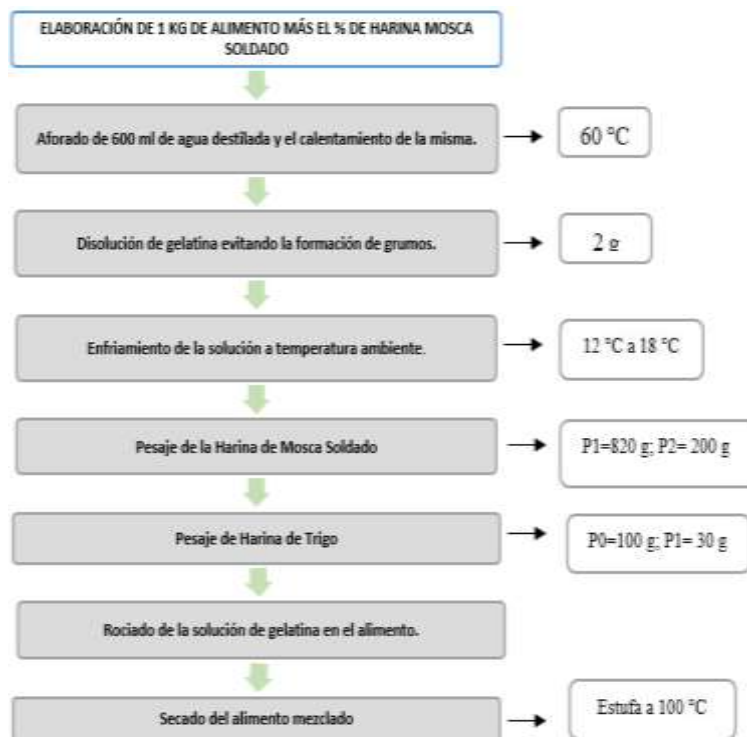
ELABORACIÓN DE 1 KG DE ALIMENTO MÁS EL % DE HARINA MOSCA SOLDADO

Aforado de 600 ml de agua destilada y el calentamiento de la misma.

60 °C

Disolución de gelatina evitando la formación de grumos.

2 g

Enfriamiento de la solución a temperatura ambiente.

12 °C a 18 °C

Pesaje de la Harina de Mosca Soldado

P1=820 g; P2= 200 g

Pesaje de Harina de Trigo

P0=100 g; P1= 30 g

Rociado de la solución de gelatina en el alimento.

Secado del alimento mezclado

Estufa a 100 °C